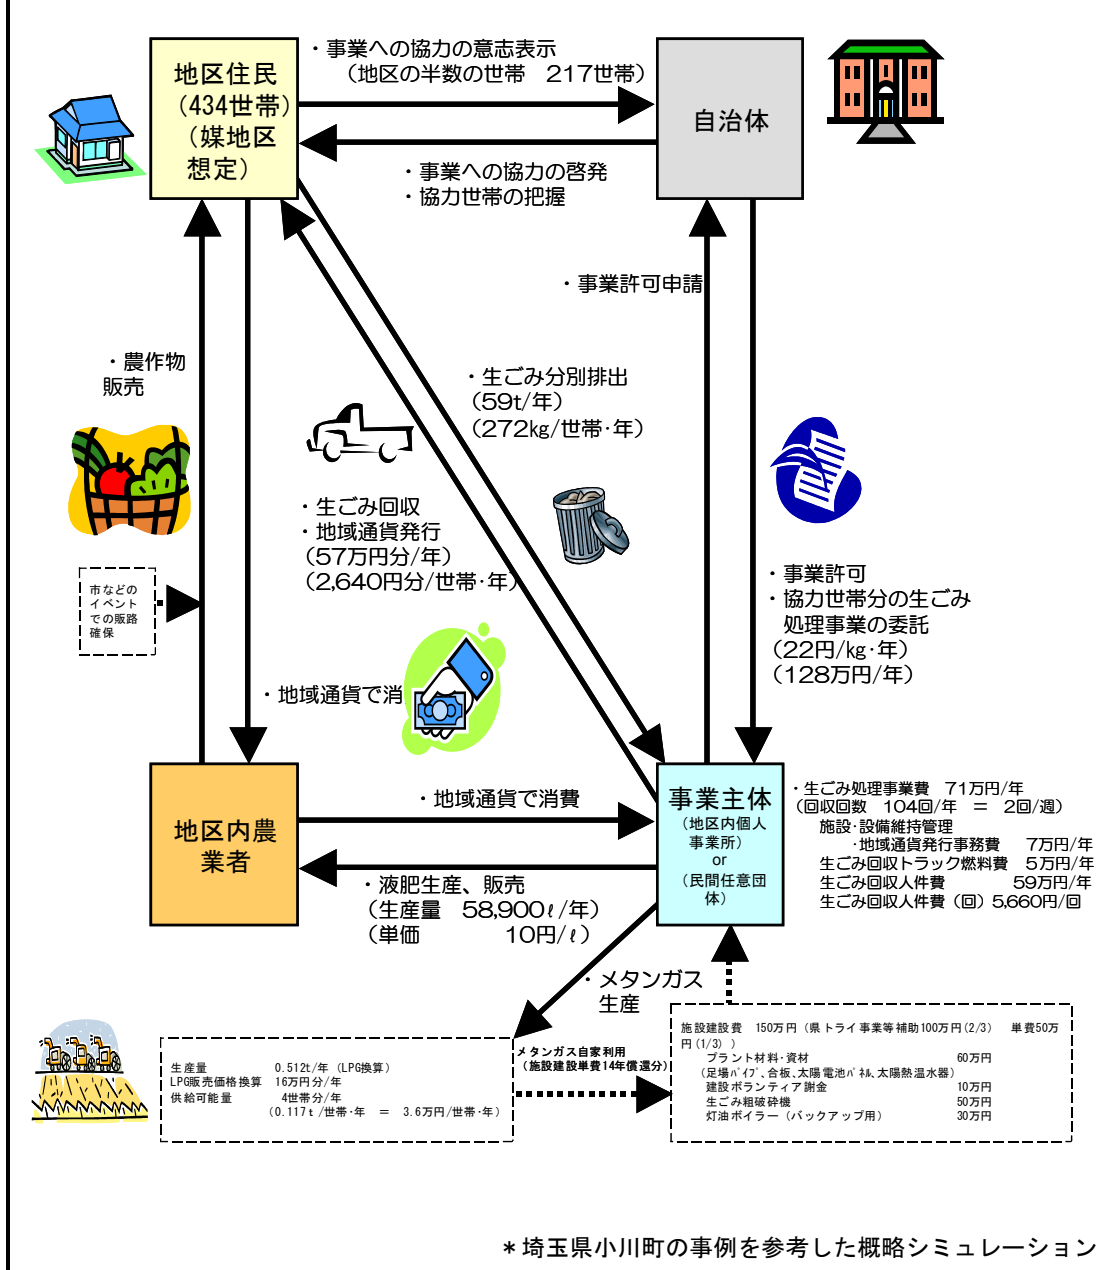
地区住民
（434世帯）
（媒地区想定）

・事業への協力の意志表示
（地区の半数の世帯　217世帯）

自治体

・事業への協力の啓発
・協力世帯の把握

・事業許可申請

・農作物販売

・生ごみ分別排出
（59t/年）
（272kg/世帯･年）

・生ごみ回収
・地域通貨発行
（57万円分/年）
（2,640円分/世帯･年）

市などのイベントでの販路確保

・事業許可
・協力世帯分の生ごみ処理事業の委託
（22円/kg･年）
（128万円/年）

・地域通貨で消

地区内農業者

・地域通貨で消費

事業主体
（地区内個人事業所）
or
（民間任意団体）

・生ごみ処理事業費　71万円/年
（回収回数　104回/年　＝　2回/週）
施設･設備維持管理
・地域通貨発行事務費　7万円/年
生ごみ回収トラック燃料費　5万円/年
生ごみ回収人件費　59万円/年
生ごみ回収人件費（回）5,660円/回

・液肥生産、販売
（生産量　58,900ℓ/年）
（単価　10円/ℓ）

・メタンガス生産

生産量　0.512t/年（LPG換算）
LPG販売価格換算　16万円分/年
供給可能量　4世帯分/年
（0.117t/世帯･年　＝　3.6万円/世帯･年）

メタンガス自家利用
（施設建設単費14年償還分）

施設建設費　150万円（県トライ事業等補助100万円(2/3)　単費50万円(1/3)）
プラント材料･資材　60万円
（足場パイプ、合板、太陽電池パネル、太陽熱温水器）
建設ボランティア謝金　10万円
生ごみ粗破砕機　50万円
灯油ボイラー（バックアップ用）　30万円

＊埼玉県小川町の事例を参考した概略シミュレーション